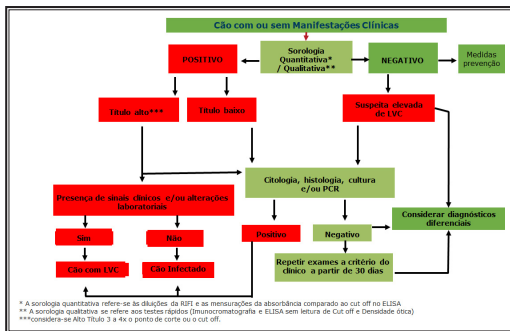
Cão com ou sem Manifestações Clínicas

Sorologia Quantitativa* / Qualitativa**

POSITIVO

NEGATIVO

Medidas prevenção

Título alto***

Título baixo

Suspeita elevada de LVC

Citologia, histologia, cultura e/ou PCR

Presença de sinais clínicos e/ou alterações laboratoriais

Sim

Não

Positivo

Negativo

Considerar diagnósticos diferenciais

Cão com LVC

Cão infectado

Repetir exames a critério do clínico a partir de 30 dias

* A sorologia quantitativa refere-se às diluições da RIFI e as mensurações da absorbância comparado ao cut off no ELISA
** A sorologia qualitativa se refere aos testes rápidos (Imunocromatografia e ELISA sem leitura de Cut off e Densidade ótica)
***considera-se Alto Título 3 a 4x o ponto de corte ou o cut off.